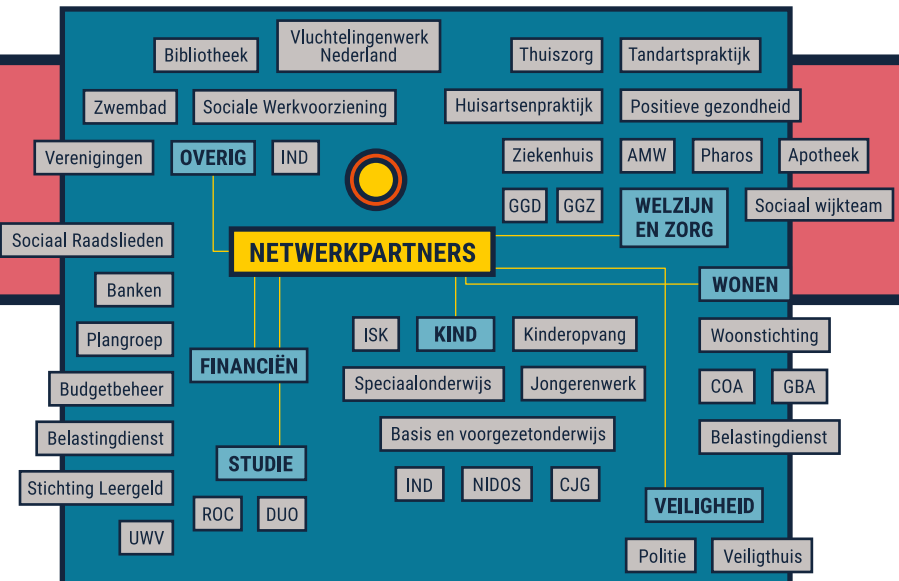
Bibliotheek

Vluchtelingenwerk Nederland

Thuiszorg

Tandartspraktijk

Zwembad

Sociale Werkvoorziening

Huisartsenpraktijk

Positieve gezondheid

Verenigingen

OVERIG

IND

Ziekenhuis

AMW

Pharos

Apotheek

GGD

GGZ

WELZIJN EN ZORG

Sociaal wijkteam

Sociaal Raadslieden

NETWERKPARTNERS

Banken

WONEN

Plangroep

ISK

KIND

Kinderopvang

Woonstichting

FINANCIËN

Budgetbeheer

Speciaalonderwijs

Jongerenwerk

COA

GBA

Belastingdienst

Basis en voorgezetonderwijs

Belastingdienst

STUDIE

Stichting Leergeld

IND

NIDOS

CJG

VEILIGHEID

ROC

DUO

UWV

Politie

Veiligthuis